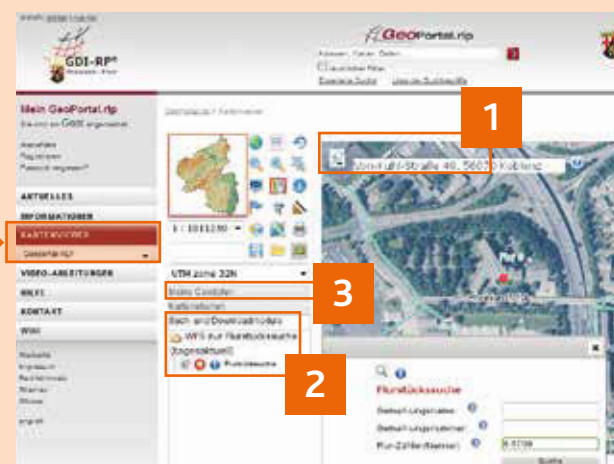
GDI-RP

GeoPortal.rlp

Mein GeoPortal.rlp

AKTUELLES
INFORMATIONEN
KARTENVIEWER
Geoportal.rlp
VIDEO-ANLEITUNGEN
HILFE
KONTAKT
WIKI

1
Von-Kuhl-Straße 49, 56070 Koblenz

1 : 10 000

UTM zone 32N

Meine Geodaten
Kartenebenen
Such- und Downloaddienste
WFS zur Flurstückssuche (Ingenieurbüro)
Flurstücksuche

3

2

Flurstückssuche
Gemarkungsname:
Gemarkungsnummer:
Flur-Zähler(Nenner):
Suche